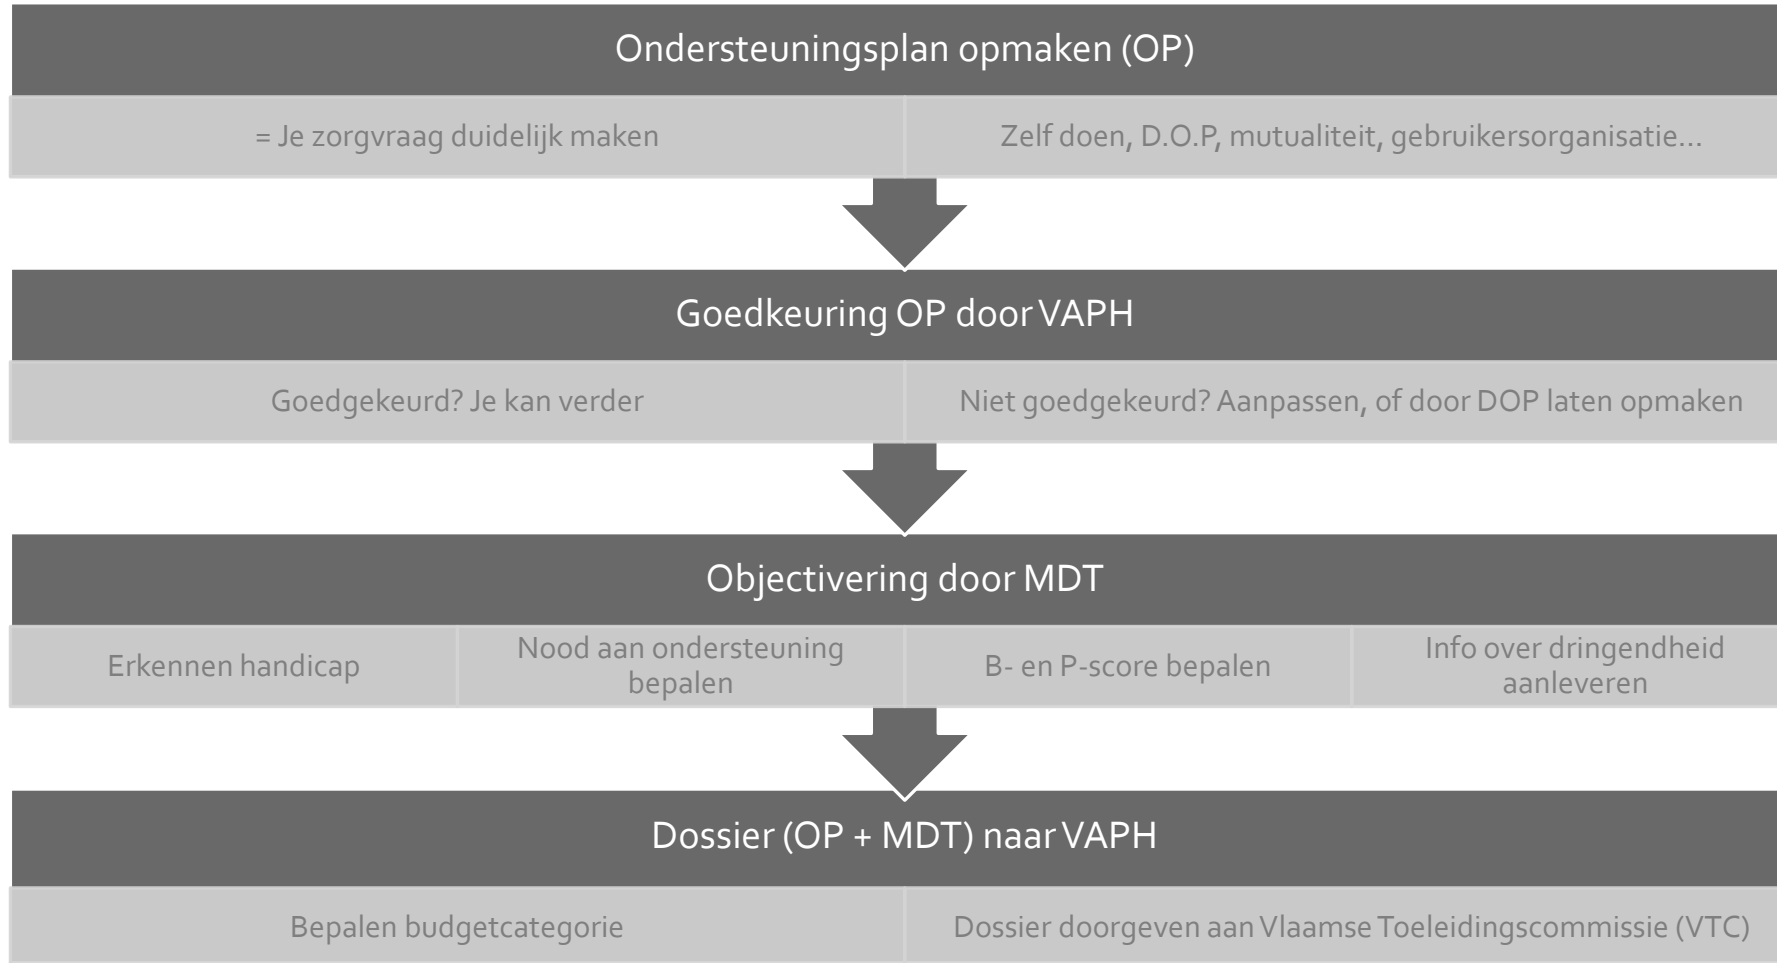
Ondersteuningsplan opmaken (OP)

= Je zorgvraag duidelijk maken

Zelf doen, D.O.P, mutualiteit, gebruikersorganisatie…

Goedkeuring OP door VAPH

Goedgekeurd? Je kan verder

Niet goedgekeurd? Aanpassen, of door DOP laten opmaken

Objectivering door MDT

Erkennen handicap

Nood aan ondersteuning bepalen

B- en P-score bepalen

Info over dringendheid aanleveren

Dossier (OP + MDT) naar VAPH

Bepalen budgetcategorie

Dossier doorgeven aan Vlaamse Toeleidingscommissie (VTC)